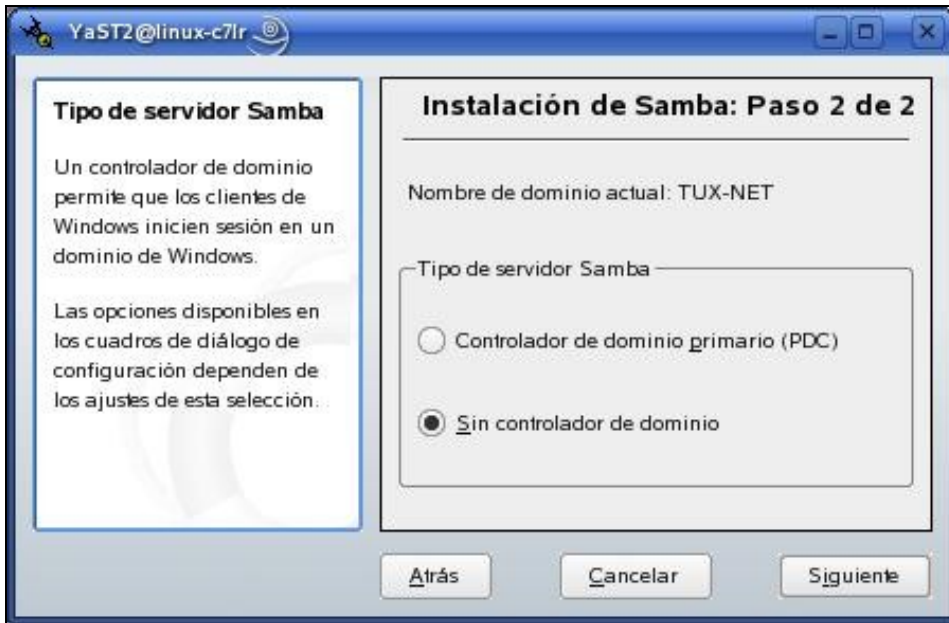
YaST2@linux-c7lr

Tipo de servidor Samba

Un controlador de dominio permite que los clientes de Windows inicien sesión en un dominio de Windows.

Las opciones disponibles en los cuadros de diálogo de configuración dependen de los ajustes de esta selección.

Instalación de Samba: Paso 2 de 2

Nombre de dominio actual: TUX-NET

Tipo de servidor Samba

Controlador de dominio primario (PDC)

Sin controlador de dominio

Atrás

Cancelar

Siguiente